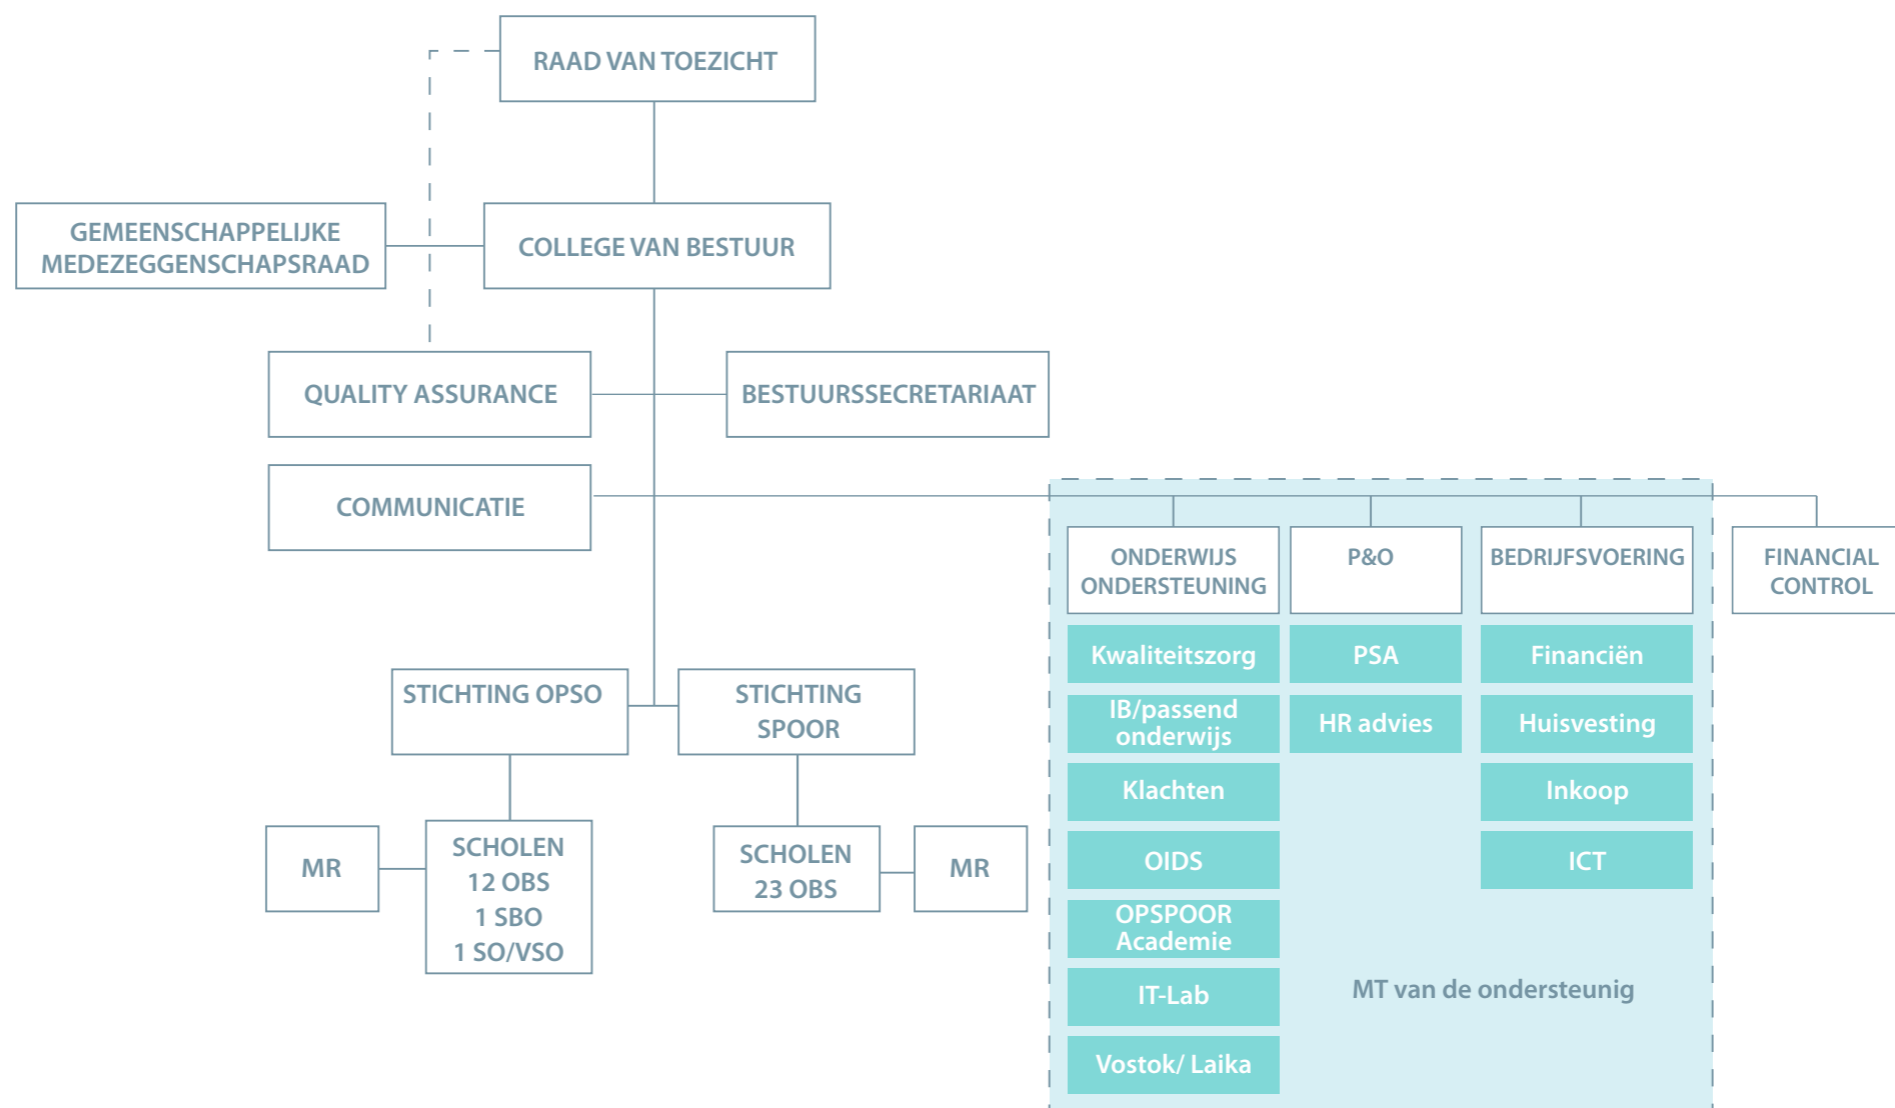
RAAD VAN TOEZICHT

GEMEENSCHAPPELIJKE MEDEZEGGENSCHAPSRAAD

COLLEGE VAN BESTUUR

QUALITY ASSURANCE

BESTUURSSECRETARIAAT

COMMUNICATIE

ONDERWIJS ONDERSTEUNING

P&O

BEDRIJFSVOERING

FINANCIAL CONTROL

Kwaliteitszorg

PSA

Financiën

IB/passend onderwijs

HR advies

Huisvesting

Klachten

Inkoop

OIDS

ICT

OPSPOOR Academie

IT-Lab

MT van de ondersteunig

Vostok/ Laika

STICHTING OPSO

STICHTING SPOOR

MR

SCHOLEN 12 OBS 1 SBO 1 SO/VSO

SCHOLEN 23 OBS

MR